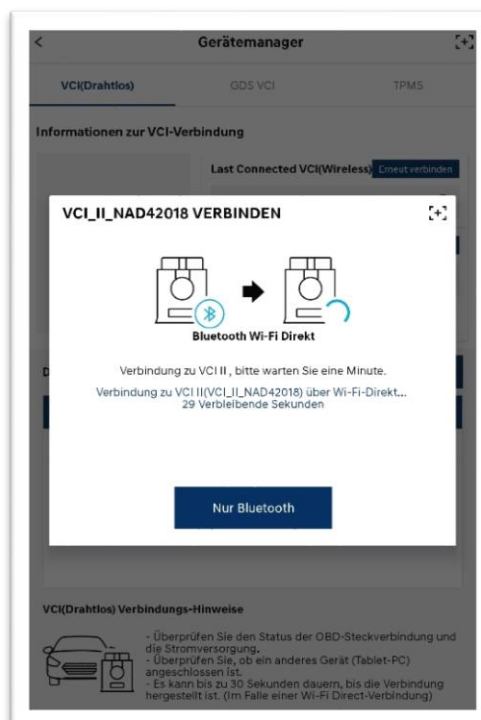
Gerätemanager

VCI(Drahtlos)

GDS VCI

TPMS

Informationen zur VCI-Verbindung

Last Connected VCI(Wireless)

Erneut verbinden

VCI_II_NAD42018 VERBINDEN

Bluetooth Wi-Fi Direkt

Verbindung zu VCI II , bitte warten Sie eine Minute.

Verbindung zu VCI II(VCI_II_NAD42018) über Wi-Fi-Direkt...
29 Verbleibende Sekunden

Nur Bluetooth

VCI(Drahtlos) Verbindungs-Hinweise

- Überprüfen Sie den Status der OBD-Steckverbindung und die Stromversorgung.
- Überprüfen Sie, ob ein anderes Gerät (Tablet-PC) angeschlossen ist.
- Es kann bis zu 30 Sekunden dauern, bis die Verbindung hergestellt ist. (Im Falle einer Wi-Fi Direct-Verbindung)